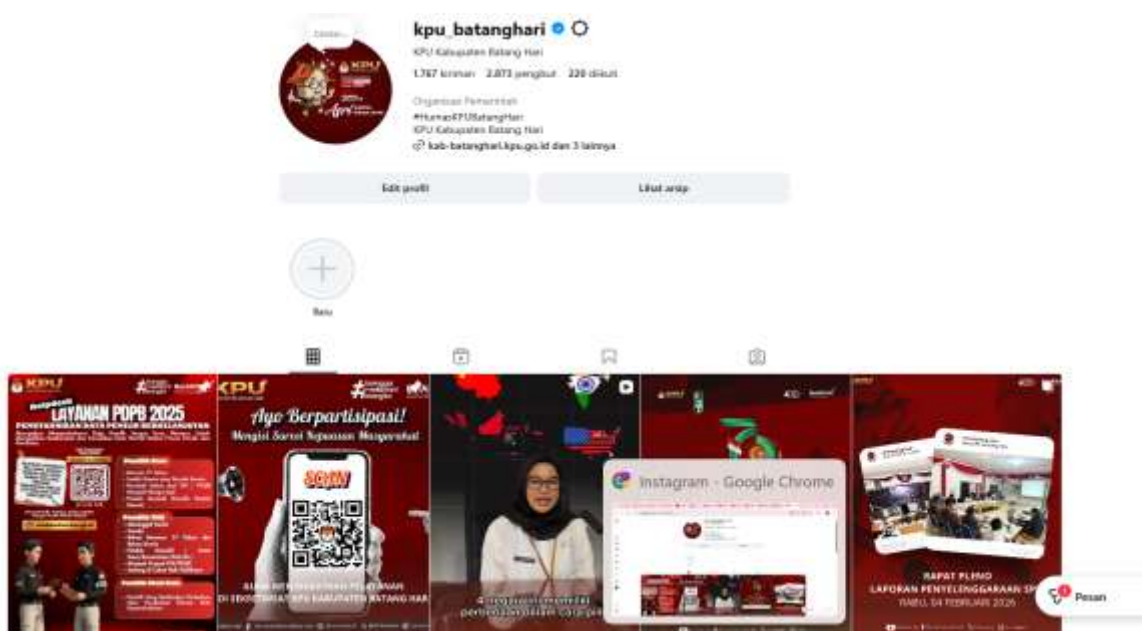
kpu_batanghari

KPU Kabupaten Batang Hari

1.767 kiriman 2.873 pengikut 220 diikuti

Organisasi Pemerintah
#HumasKPUBatangHari
KPU Kabupaten Batang Hari
kab-batanghari.kpu.go.id dan 3 lainnya

Edit profil
Lihat arsip

Baru

KPU
LAYANAN PDPB 2025
PEMUTAKHIRAN DATA PEMILIH BERKELANJUTAN

KPU
Ayo Berpartisipasi!
Mengisi Survei Kepuasan Masyarakat
SCAN

Instagram - Google Chrome

RAPAT PLENO
LAPORAN PENYELENGGARAAN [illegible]
RABU, 04 FEBRUARI 2026

Pesan